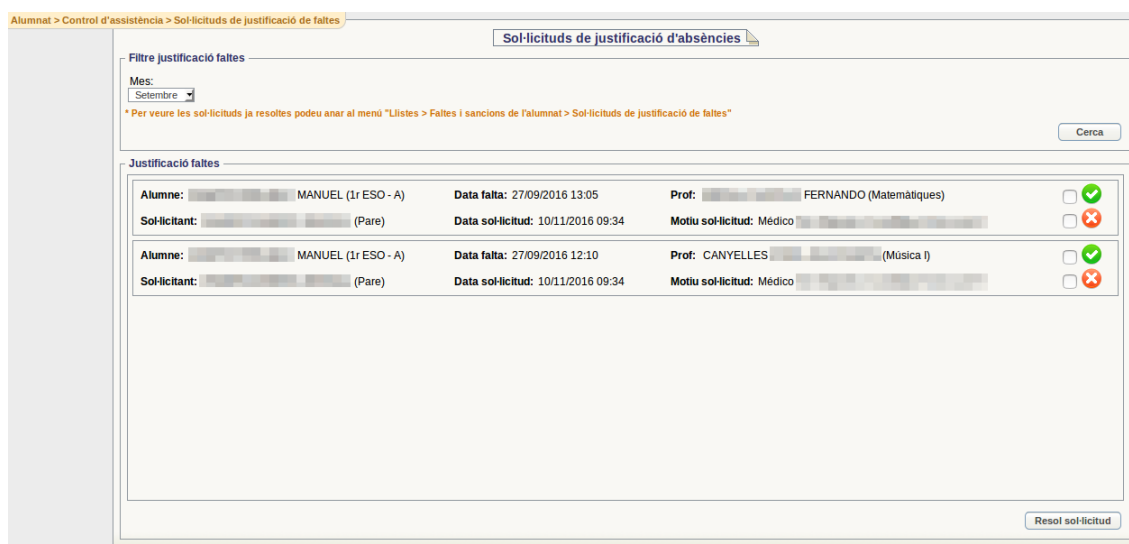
Alumnat > Control d'assistència > Sol·licituds de justificació de faltes

Sol·licituds de justificació d'absències

Filtre justificació faltes

Mes:
Setembre

* Per veure les sol·licituds ja resoltes podeu anar al menú "Llistes > Faltes i sancions de l'alumnat > Sol·licituds de justificació de faltes"

Cerca

Justificació faltes

Alumne: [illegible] MANUEL (1r ESO - A) Data falta: 27/09/2016 13:05 Prof: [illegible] FERNANDO (Matemàtiques)
Sol·licitant: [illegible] (Pare) Data sol·licitud: 10/11/2016 09:34 Motiu sol·licitud: Médico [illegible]

Alumne: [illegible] MANUEL (1r ESO - A) Data falta: 27/09/2016 12:10 Prof: CANYELLES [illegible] (Música I)
Sol·licitant: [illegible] (Pare) Data sol·licitud: 10/11/2016 09:34 Motiu sol·licitud: Médico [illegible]

Resol sol·licitud